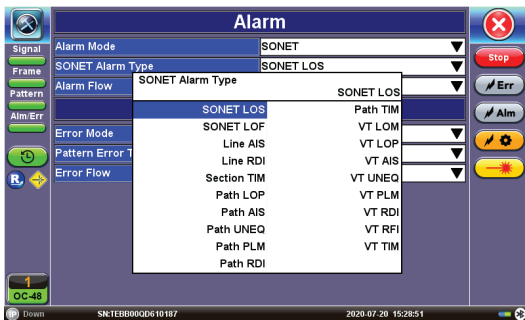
Alarm

Signal
Frame
Pattern
Alm/Err

Alarm Mode | SONET
SONET Alarm Type | SONET LOS
Alarm Flow

Error Mode
Pattern Error T
Error Flow

SONET Alarm Type
SONET LOS

SONET LOS
SONET LOF
Line AIS
Line RDI
Section TIM
Path LOP
Path AIS
Path UNEQ
Path PLM
Path RDI

Path TIM
VT LOM
VT LOP
VT AIS
VT UNEQ
VT PLM
VT RDI
VT RFI
VT TIM

Stop
Err
Alm

1
OC-48

Down
SN:TEBB00Q610187
2020-07-20 15:28:51